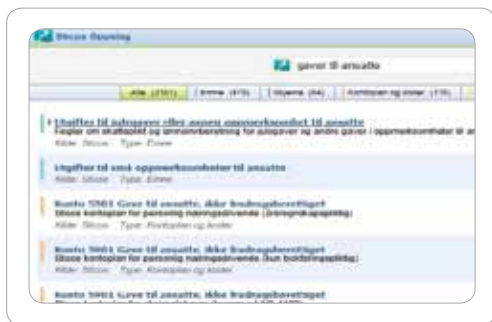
Stocce Oppslag

gaver til ansatte

Alle (2101) | Emne (415) | Nyhete (84) | Kontoplan og koder (115)

Utgifter til julegaver eller annen oppmerksomhet til ansatte
Regler om skatteplikt og lønnsinnberetning for julegaver og andre gaver i oppmerksomhet til a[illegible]
Kilde: Stocce Type: Emne

Utgifter til små oppmerksomheter til ansatte
Kilde: Stocce Type: Emne

Konto 5901 Gave til ansatte, ikke fradragsberettiget
Stocce kontoplan for personlig næringsdrivende (bokføringspliktig)
Kilde: Stocce Type: Kontoplan og koder

Konto 5901 Gave til ansatte, ikke fradragsberettiget
Stocce kontoplan for personlig næringsdrivende (kun bokføringspliktig)
Kilde: Stocce Type: Kontoplan og koder

Konto 5901 Gave til ansatte, ikke fradragsberettiget
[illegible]